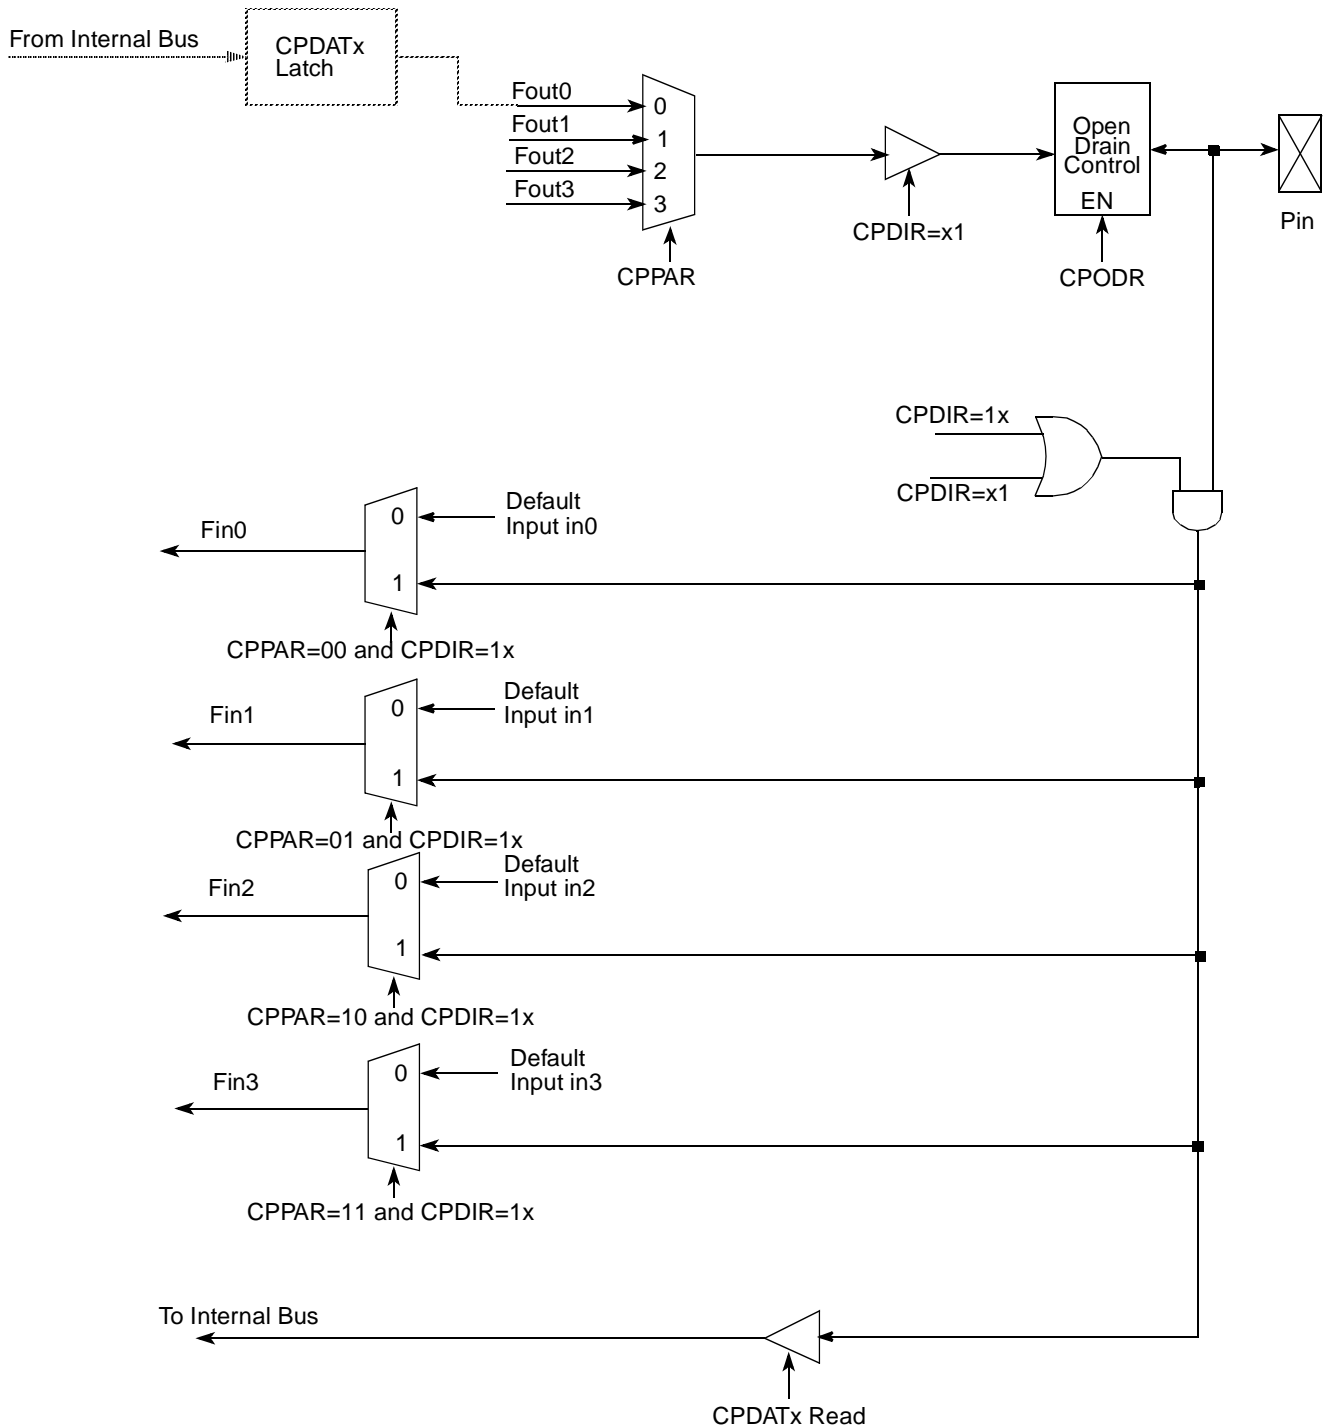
From Internal Bus

CPDATx Latch

Fout0
Fout1
Fout2
Fout3

0
1
2
3

CPPAR

CPDIR=x1

Open Drain Control

EN

CPODR

Pin

CPDIR=1x

CPDIR=x1

Fin0

0

1

Default Input in0

CPPAR=00 and CPDIR=1x

Fin1

0

1

Default Input in1

CPPAR=01 and CPDIR=1x

Fin2

0

1

Default Input in2

CPPAR=10 and CPDIR=1x

Fin3

0

1

Default Input in3

CPPAR=11 and CPDIR=1x

To Internal Bus

CPDATx Read